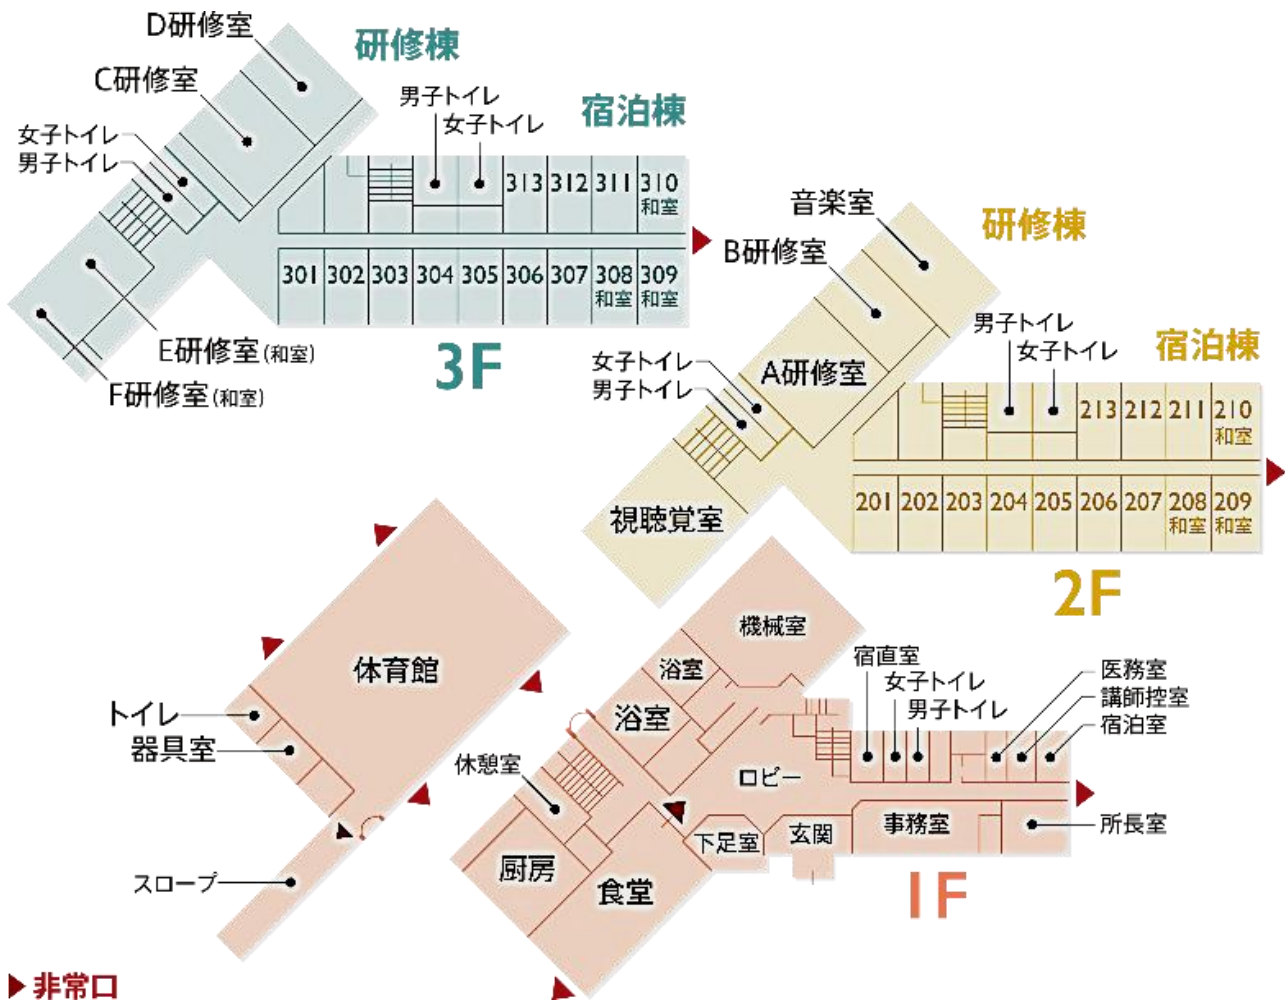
D研修室
研修棟
C研修室
男子トイレ
女子トイレ
宿泊棟
女子トイレ
男子トイレ
313 312 311 310
和室
301 302 303 304 305 306 307 308 309
和室 和室
E研修室(和室)
F研修室(和室)
3F

音楽室
研修棟
B研修室
男子トイレ
女子トイレ
宿泊棟
女子トイレ
男子トイレ
A研修室
213 212 211 210
和室
201 202 203 204 205 206 207 208 209
和室 和室
視聴覚室
2F

体育館
トイレ
器具室
スロープ
機械室
浴室
浴室
休憩室
宿直室
女子トイレ
男子トイレ
医務室
講師控室
宿泊室
ロビー
事務室
所長室
下足室
玄関
厨房
食堂
1F

▶非常口